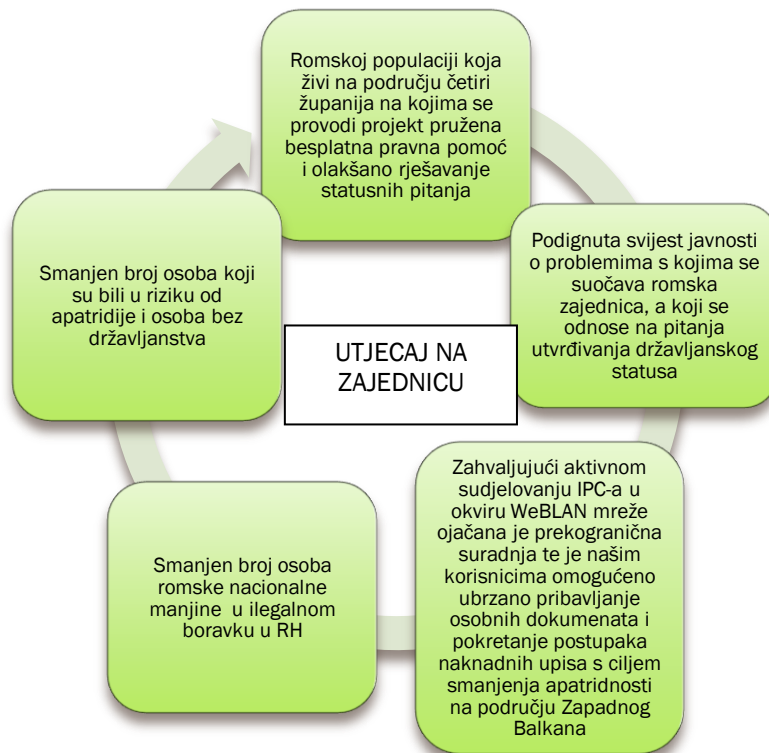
Romskoj populaciji koja živi na području četiri županija na kojima se provodi projekt pružena besplatna pravna pomoć i olakšano rješavanje statusnih pitanja

Podignuta svijest javnosti o problemima s kojima se suočava romska zajednica, a koji se odnose na pitanja utvrđivanja državljanskog statusa

Zahvaljujući aktivnom sudjelovanju IPC-a u okviru WeBLAN mreže ojačana je prekogranična suradnja te je našim korisnicima omogućeno ubrzano pribavljanje osobnih dokumenata i pokretanje postupaka naknadnih upisa s ciljem smanjenja apatridnosti na području Zapadnog Balkana

Smanjen broj osoba romske nacionalne manjine u ilegalnom boravku u RH

Smanjen broj osoba koji su bili u riziku od apatridije i osoba bez državljanstva

UTJECAJ NA ZAJEDNICU